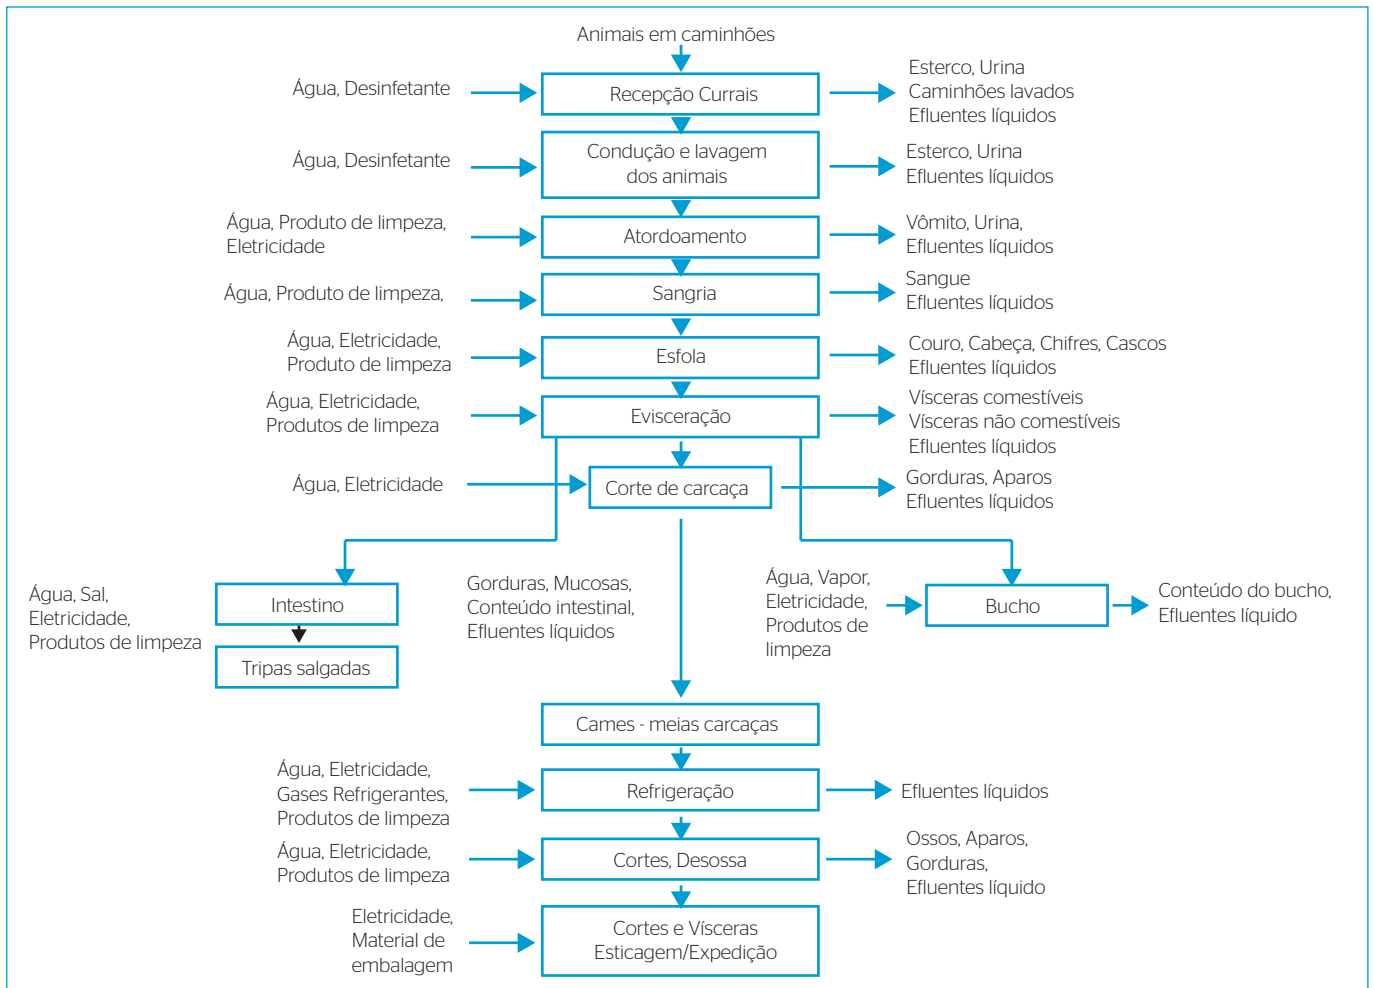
Animais em caminhões

Água, Desinfetante
Recepção Currais
Esterco, Urina
Caminhões lavados
Efluentes líquidos

Água, Desinfetante
Condução e lavagem dos animais
Esterco, Urina
Efluentes líquidos

Água, Produto de limpeza, Eletricidade
Atordoamento
Vômito, Urina,
Efluentes líquidos

Água, Produto de limpeza,
Sangria
Sangue
Efluentes líquidos

Água, Eletricidade, Produto de limpeza
Esfola
Couro, Cabeça, Chifres, Cascos
Efluentes líquidos

Água, Eletricidade, Produtos de limpeza
Evisceração
Vísceras comestíveis
Vísceras não comestíveis
Efluentes líquidos

Água, Eletricidade
Corte de carcaça
Gorduras, Aparos
Efluentes líquidos

Água, Sal, Eletricidade, Produtos de limpeza
Intestino
Tripas salgadas

Gorduras, Mucosas, Conteúdo intestinal, Efluentes líquidos

Água, Vapor, Eletricidade, Produtos de limpeza
Bucho
Conteúdo do bucho, Efluentes líquido

Cames - meias carcaças

Água, Eletricidade, Gases Refrigerantes, Produtos de limpeza
Refrigeração
Efluentes líquidos

Água, Eletricidade, Produtos de limpeza
Cortes, Desossa
Ossos, Aparos, Gorduras, Efluentes líquido

Eletricidade, Material de embalagem
Cortes e Vísceras Esticagem/Expedição